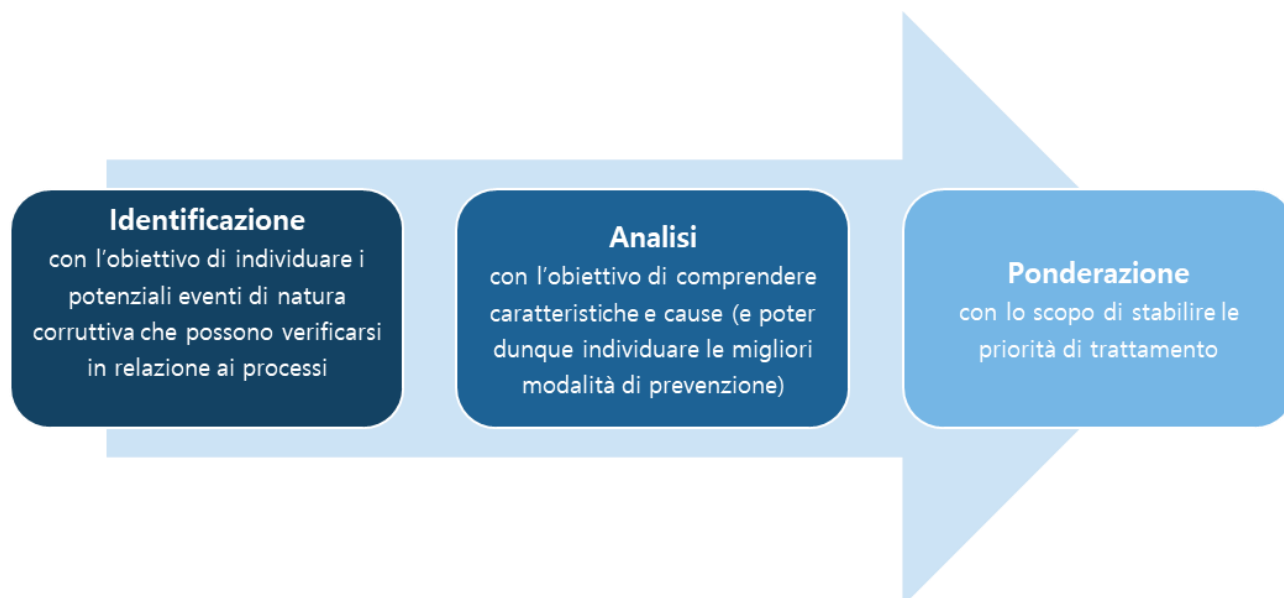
Identificazione
con l’obiettivo di individuare i potenziali eventi di natura corruttiva che possono verificarsi in relazione ai processi

Analisi
con l’obiettivo di comprendere caratteristiche e cause (e poter dunque individuare le migliori modalità di prevenzione)

Ponderazione
con lo scopo di stabilire le priorità di trattamento